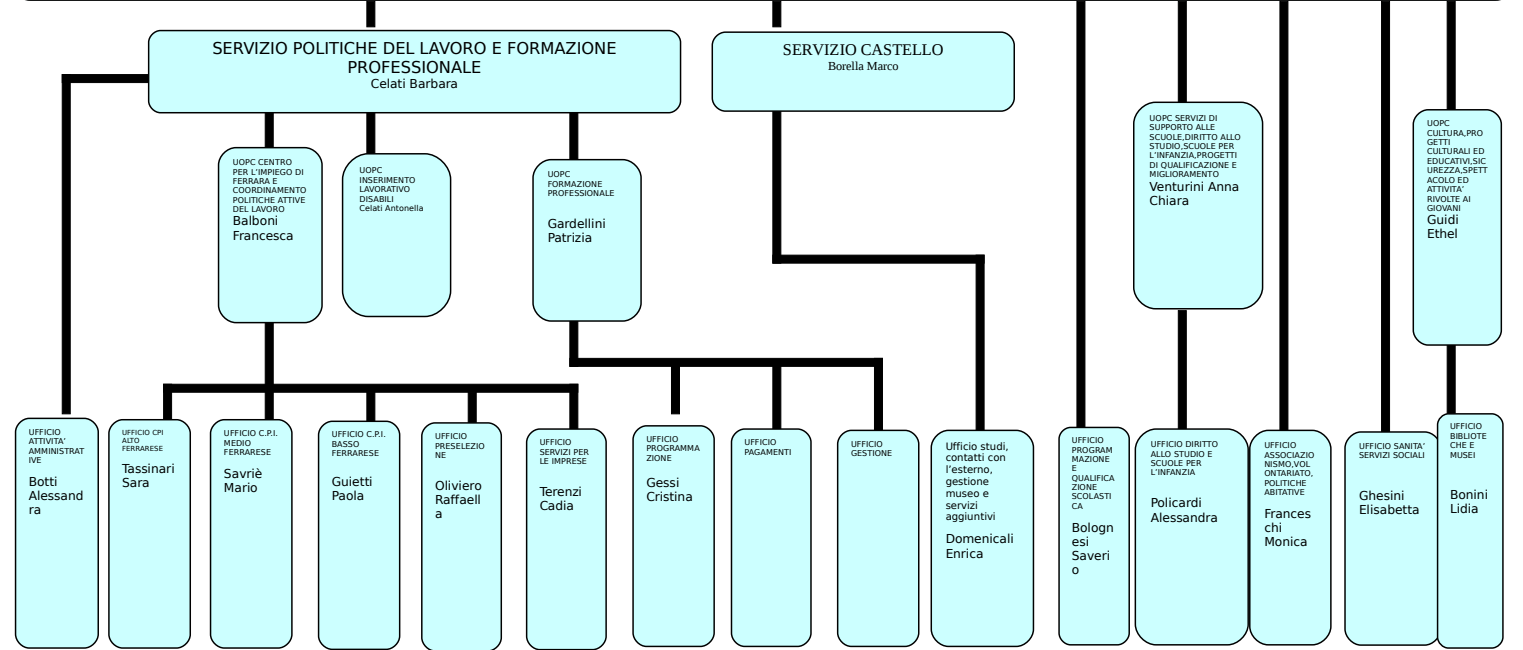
SERVIZIO POLITICHE DEL LAVORO E FORMAZIONE PROFESSIONALE
Celati Barbara

SERVIZIO CASTELLO
Borella Marco

UOPC CENTRO PER L'IMPIEGO DI FERRARA E COORDINAMENTO POLITICHE ATTIVE DEL LAVORO
Balboni Francesca

UOPC INSERIMENTO LAVORATIVO DISABILI
Celati Antonella

UOPC FORMAZIONE PROFESSIONALE
Gardellini Patrizia

UOPC SERVIZI DI SUPPORTO ALLE SCUOLE,DIRITTO ALLO STUDIO,SCUOLE PER L'INFANZIA,PROGETTI DI QUALIFICAZIONE E MIGLIORAMENTO
Venturini Anna Chiara

UOPC CULTURA,PROGETTI CULTURALI ED EDUCATIVI,SICUREZZA,SPETTACOLO ED ATTIVITA' RIVOLTE AI GIOVANI
Guidi Ethel

UFFICIO ATTIVITA' AMMINISTRATIVE
Botti Alessandra

UFFICIO CPI ALTO FERRARESE
Tassinari Sara

UFFICIO C.P.I. MEDIO FERRARESE
Savriè Mario

UFFICIO C.P.I. BASSO FERRARESE
Guietti Paola

UFFICIO PRESELEZIONE
Oliviero Raffaella

UFFICIO SERVIZI PER LE IMPRESE
Terenzi Cadia

UFFICIO PROGRAMMAZIONE
Gessi Cristina

UFFICIO PAGAMENTI

UFFICIO GESTIONE

Ufficio studi, contatti con l'esterno, gestione museo e servizi aggiuntivi
Domenicali Enrica

UFFICIO PROGRAMMAZIONE E QUALIFICAZIONE SCOLASTICA
Bolognesi Saverio

UFFICIO DIRITTO ALLO STUDIO E SCUOLE PER L'INFANZIA
Policardi Alessandra

UFFICIO ASSOCIAZIONISMO,VOLONTARIATO, POLITICHE ABITATIVE
Franceschi Monica

UFFICIO SANITA' SERVIZI SOCIALI
Ghesini Elisabetta

UFFICIO BIBLIOTECHE E MUSEI
Bonini Lidia